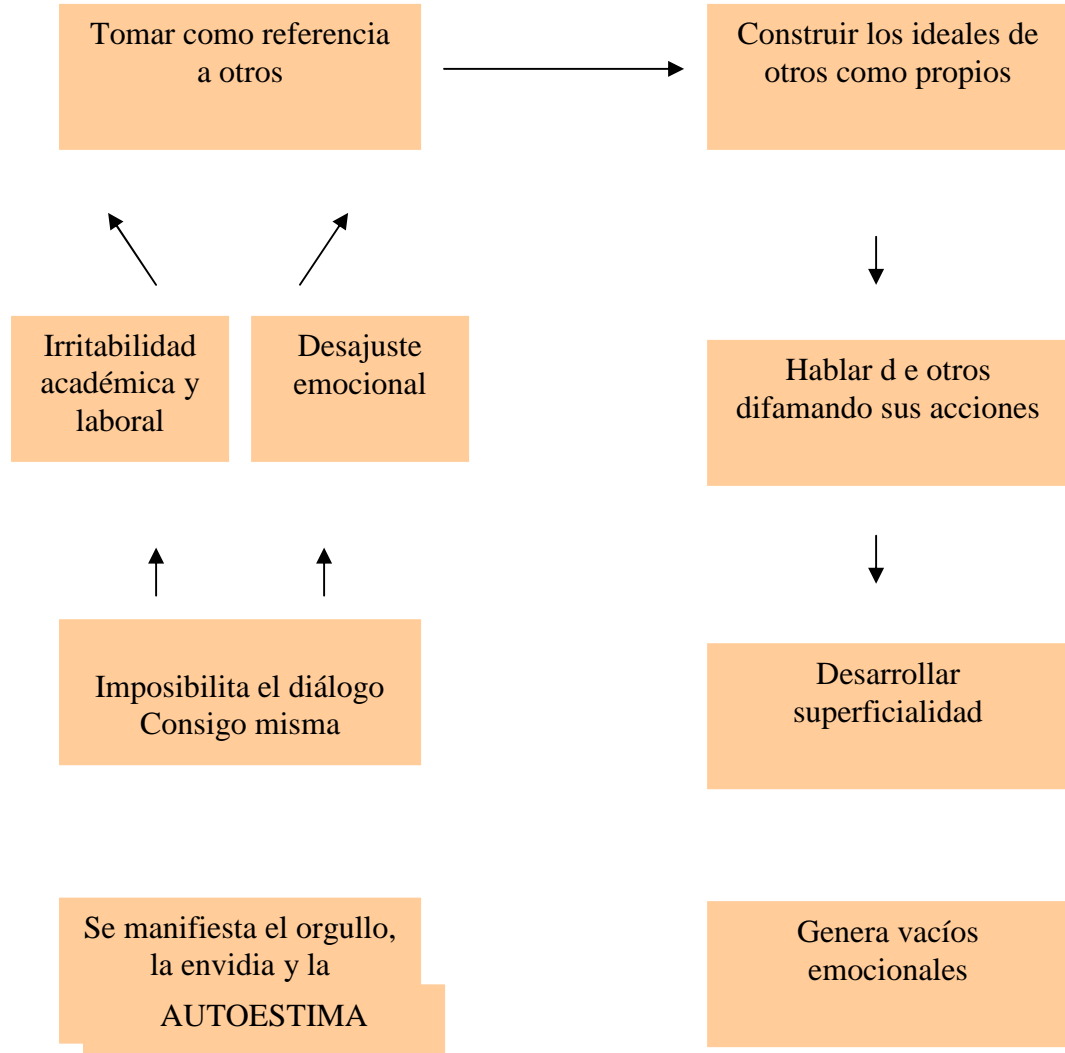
Tomar como referencia a otros

Construir los ideales de otros como propios

Irritabilidad académica y laboral

Desajuste emocional

Hablar d e otros difamando sus acciones

Imposibilita el diálogo Consigo misma

Desarrollar superficialidad

Se manifiesta el orgullo, la envidia y la

AUTOESTIMA

Genera vacíos emocionales